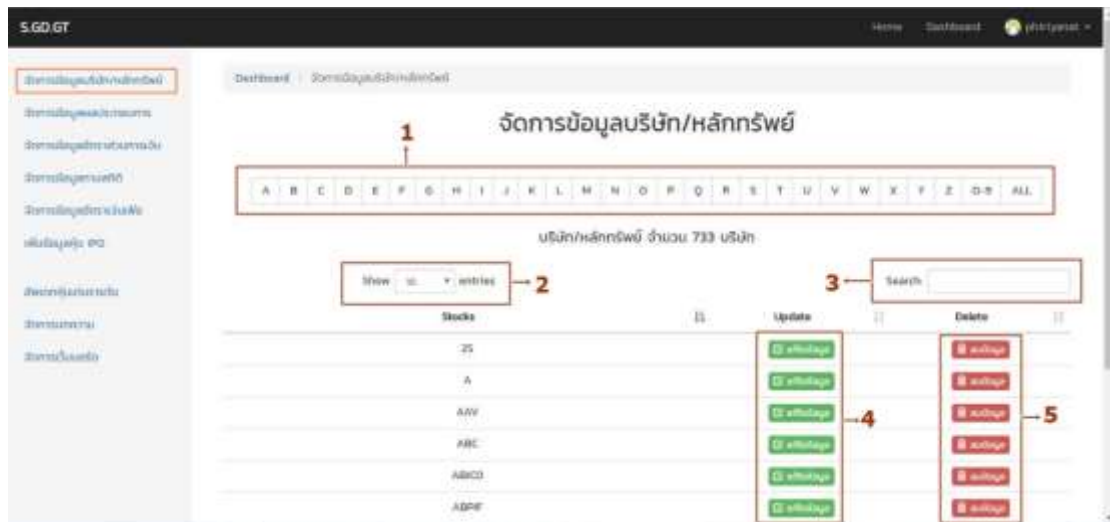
S.GD.GT

Home Dashboard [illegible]

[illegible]
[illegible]
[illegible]
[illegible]
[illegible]
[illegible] IPO
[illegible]
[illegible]
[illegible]

Dashboard / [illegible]

จัดการข้อมูลบริษัท/หลักทรัพย์

1

A B C D E F G H I J K L M N O P Q R S T U V W X Y Z 0-9 ALL

บริษัท/หลักทรัพย์ จำนวน 733 บริษัท

Show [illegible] entries 2

3 Search

| Stocks | Update | Delete |
|---|---|---|
| 2S | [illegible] | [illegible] |
| A | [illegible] | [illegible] |
| AAV | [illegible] | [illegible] |
| ABC | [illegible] | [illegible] |
| ABICO | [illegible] | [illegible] |
| ABPIF | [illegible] | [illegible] |

4

5